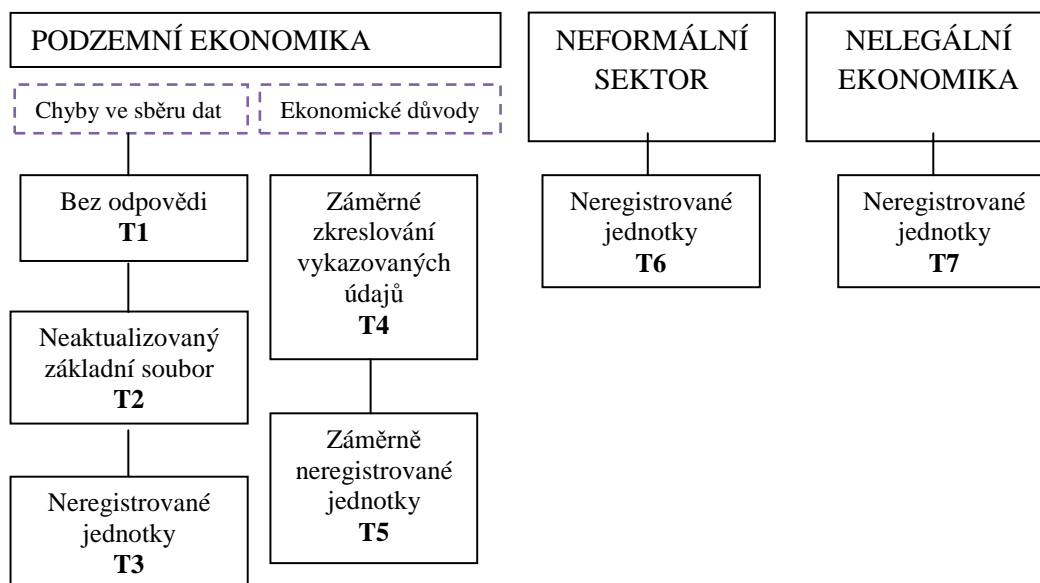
PODZEMNÍ EKONOMIKA

Chyby ve sběru dat

Ekonomické důvody

Bez odpovědi
**T1**

Neaktualizovaný základní soubor
**T2**

Neregistrované jednotky
**T3**

Záměrné zkreslování vykazovaných údajů
**T4**

Záměrně neregistrované jednotky
**T5**

NEFORMÁLNÍ SEKTOR

Neregistrované jednotky
**T6**

NELEGÁLNÍ EKONOMIKA

Neregistrované jednotky
**T7**